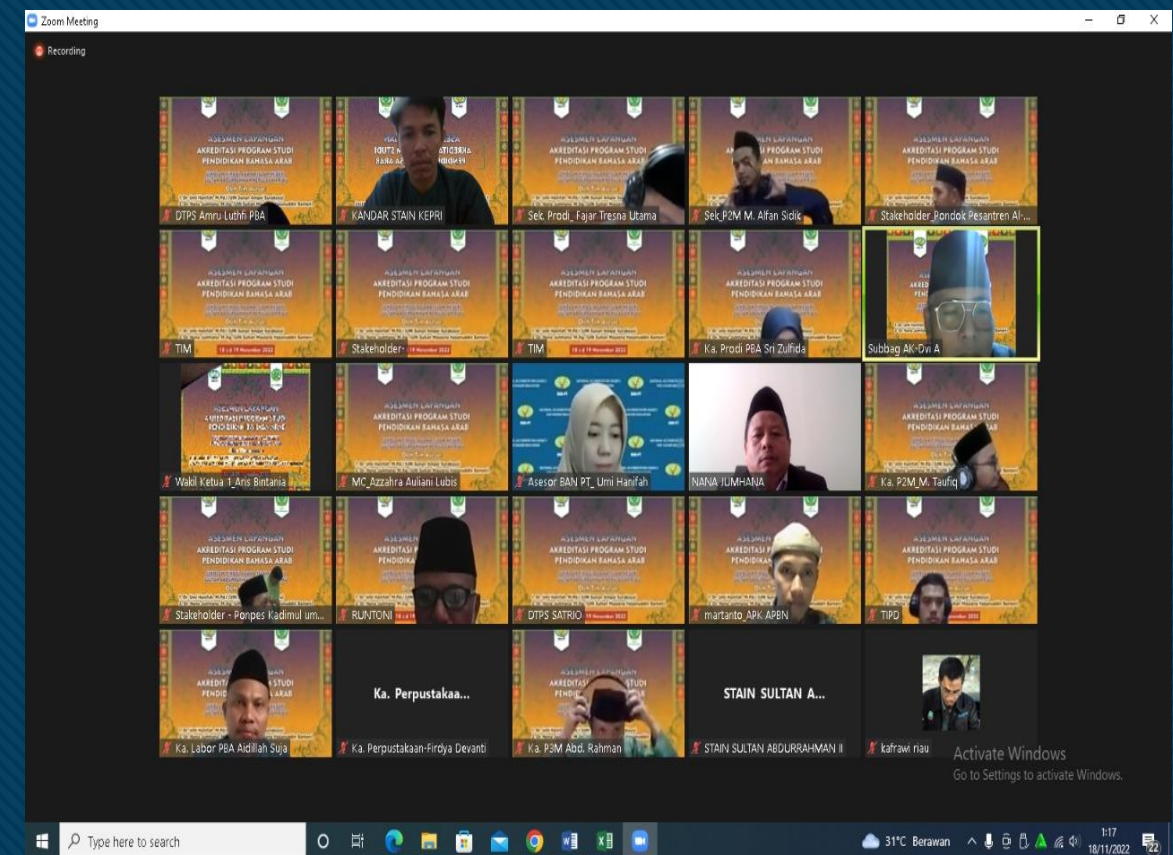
Zoom Meeting

Recording

ASESMEN LAPANGAN
AKREDITASI PROGRAM STUDI
PENDIDIKAN BAHASA ARAB

DTPS Amru Luthfi PBA

KANDAR STAIN KEPRI

Sek. Prodi_ Fajar Tresna Utama

Sek P2M M. Alfan Sidic

Stakeholder_Pondok Pesantren Al-...

TIM

Stakeholder-

TIM

Ka. Prodi PBA Sri Zulfida

Subbag AK-Dwi A

Wakil Ketua 1_Aris Bintania

MC_Azzahra Auliani Lubis

Asesor BAN PT_ Umi Hanifah

NANA JUMHANA

Ka. P2M_M. Taufiq

Stakeholder - Ponpes Kadimul um...

RUNTONI

DTPS SATRIO

martanto_APK APBN

TIPD

Ka. Labor PBA Aidillah Suja

Ka. Perpustakaa...

Ka. Perpustakaan-Firdya Devanti

Ka. P3M Abd. Rahman

STAIN SULTAN A...

STAIN SULTAN ABDURRAHMAN II

kafrawi riau

Activate Windows
Go to Settings to activate Windows.

Type here to search

31°C Berawan

1:17
18/11/2022